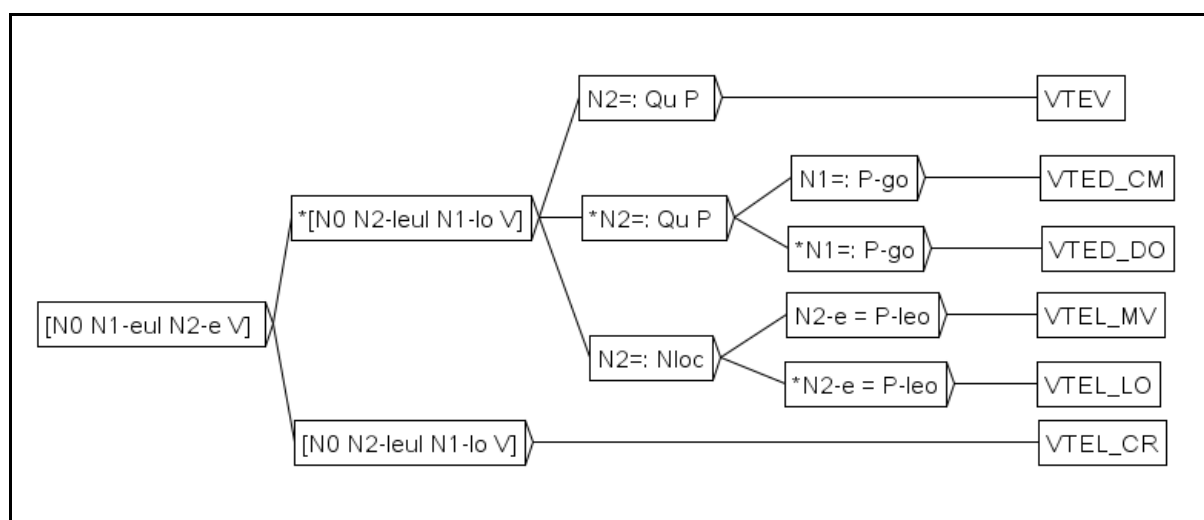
[N0 N1-eul N2-e V]

*[N0 N2-leul N1-lo V]

N2=: Qu P

VTEV

*N2=: Qu P

N1=: P-go

VTED_CM

*N1=: P-go

VTED_DO

N2=: Nloc

N2-e = P-leo

VTEL_MV

*N2-e = P-leo

VTEL_LO

[N0 N2-leul N1-lo V]

VTEL_CR